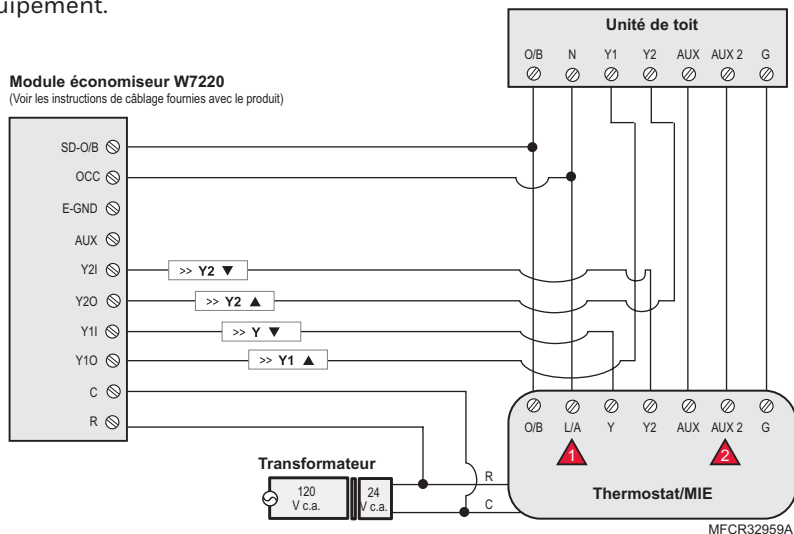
uipement.

Unité de toit

O/B N Y1 Y2 AUX AUX 2 G

Module économiseur W7220
(Voir les instructions de câblage fournies avec le produit)

SD-O/B
OCC
E-GND
AUX
Y2I
Y2O
Y1I
Y1O
C
R

>> Y2 ▼
>> Y2 ▲
>> Y ▼
>> Y1 ▲

O/B L/A Y Y2 AUX AUX 2 G

1
2

Thermostat/MIE

Transformateur

120 V c.a.
24 V c.a.

R
C

MFCR32959A